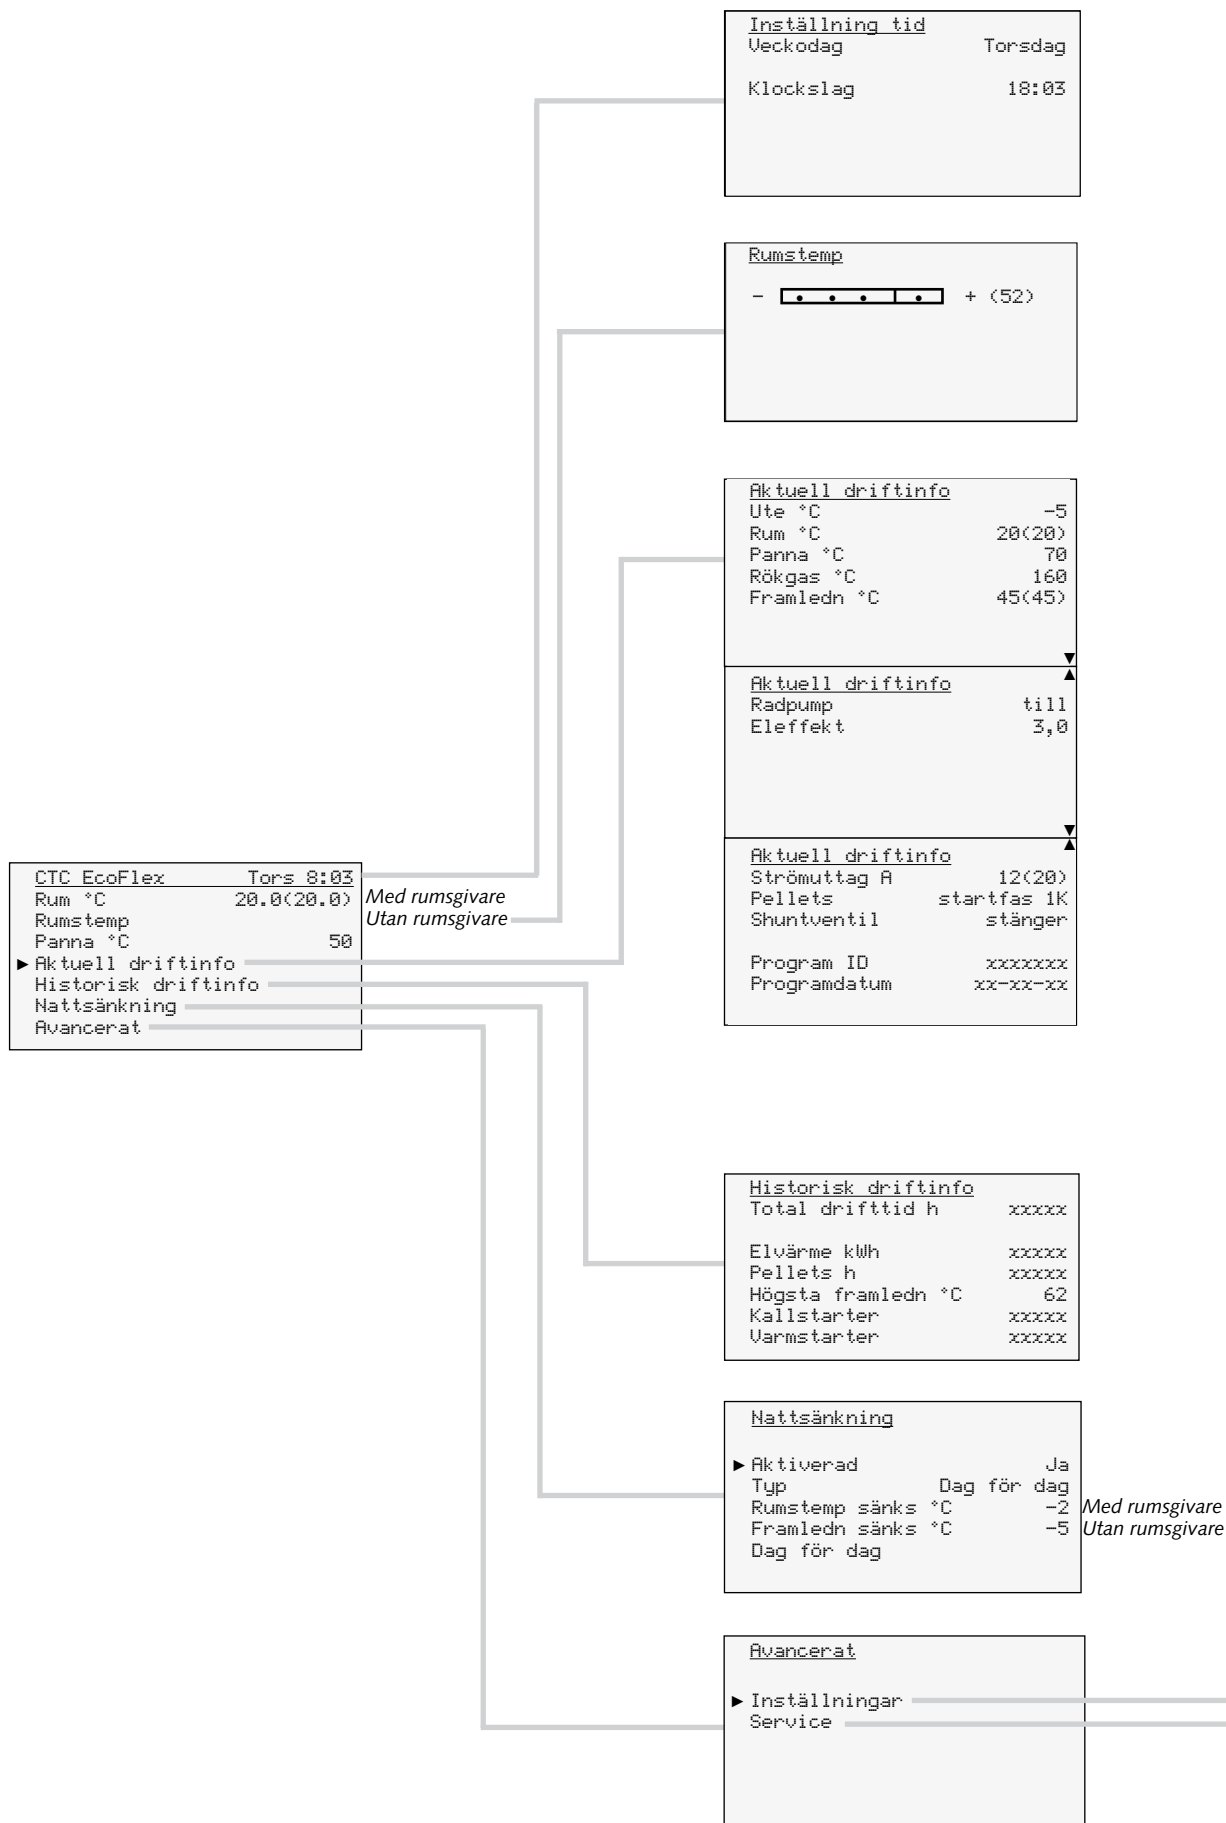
Inställning tid
Veckodag Torsdag

Klockslag 18:03

Rumstemp
- + (52)

Aktuell driftinfo
Ute °C -5
Rum °C 20(20)
Panna °C 70
Rökgas °C 160
Framledn °C 45(45)

Aktuell driftinfo
Radpump till
Eleffekt 3,0

Aktuell driftinfo
Strömuttag A 12(20)
Pellets startfas 1K
Shuntventil stänger

Program ID xxxxxxx
Programdatum xx-xx-xx

CTC EcoFlex Tors 8:03
Rum °C 20.0(20.0) Med rumsgivare
Rumstemp Utan rumsgivare
Panna °C 50
► Aktuell driftinfo
Historisk driftinfo
Nattsänkning
Avancerat

Historisk driftinfo
Total drifttid h xxxxx

Elvärme kWh xxxxx
Pellets h xxxxx
Högsta framledn °C 62
Kallstarter xxxxx
Varmstarter xxxxx

Nattsänkning

► Aktiverad Ja
Typ Dag för dag
Rumstemp sänks °C -2 Med rumsgivare
Framledn sänks °C -5 Utan rumsgivare
Dag för dag

Avancerat

► Inställningar
Service